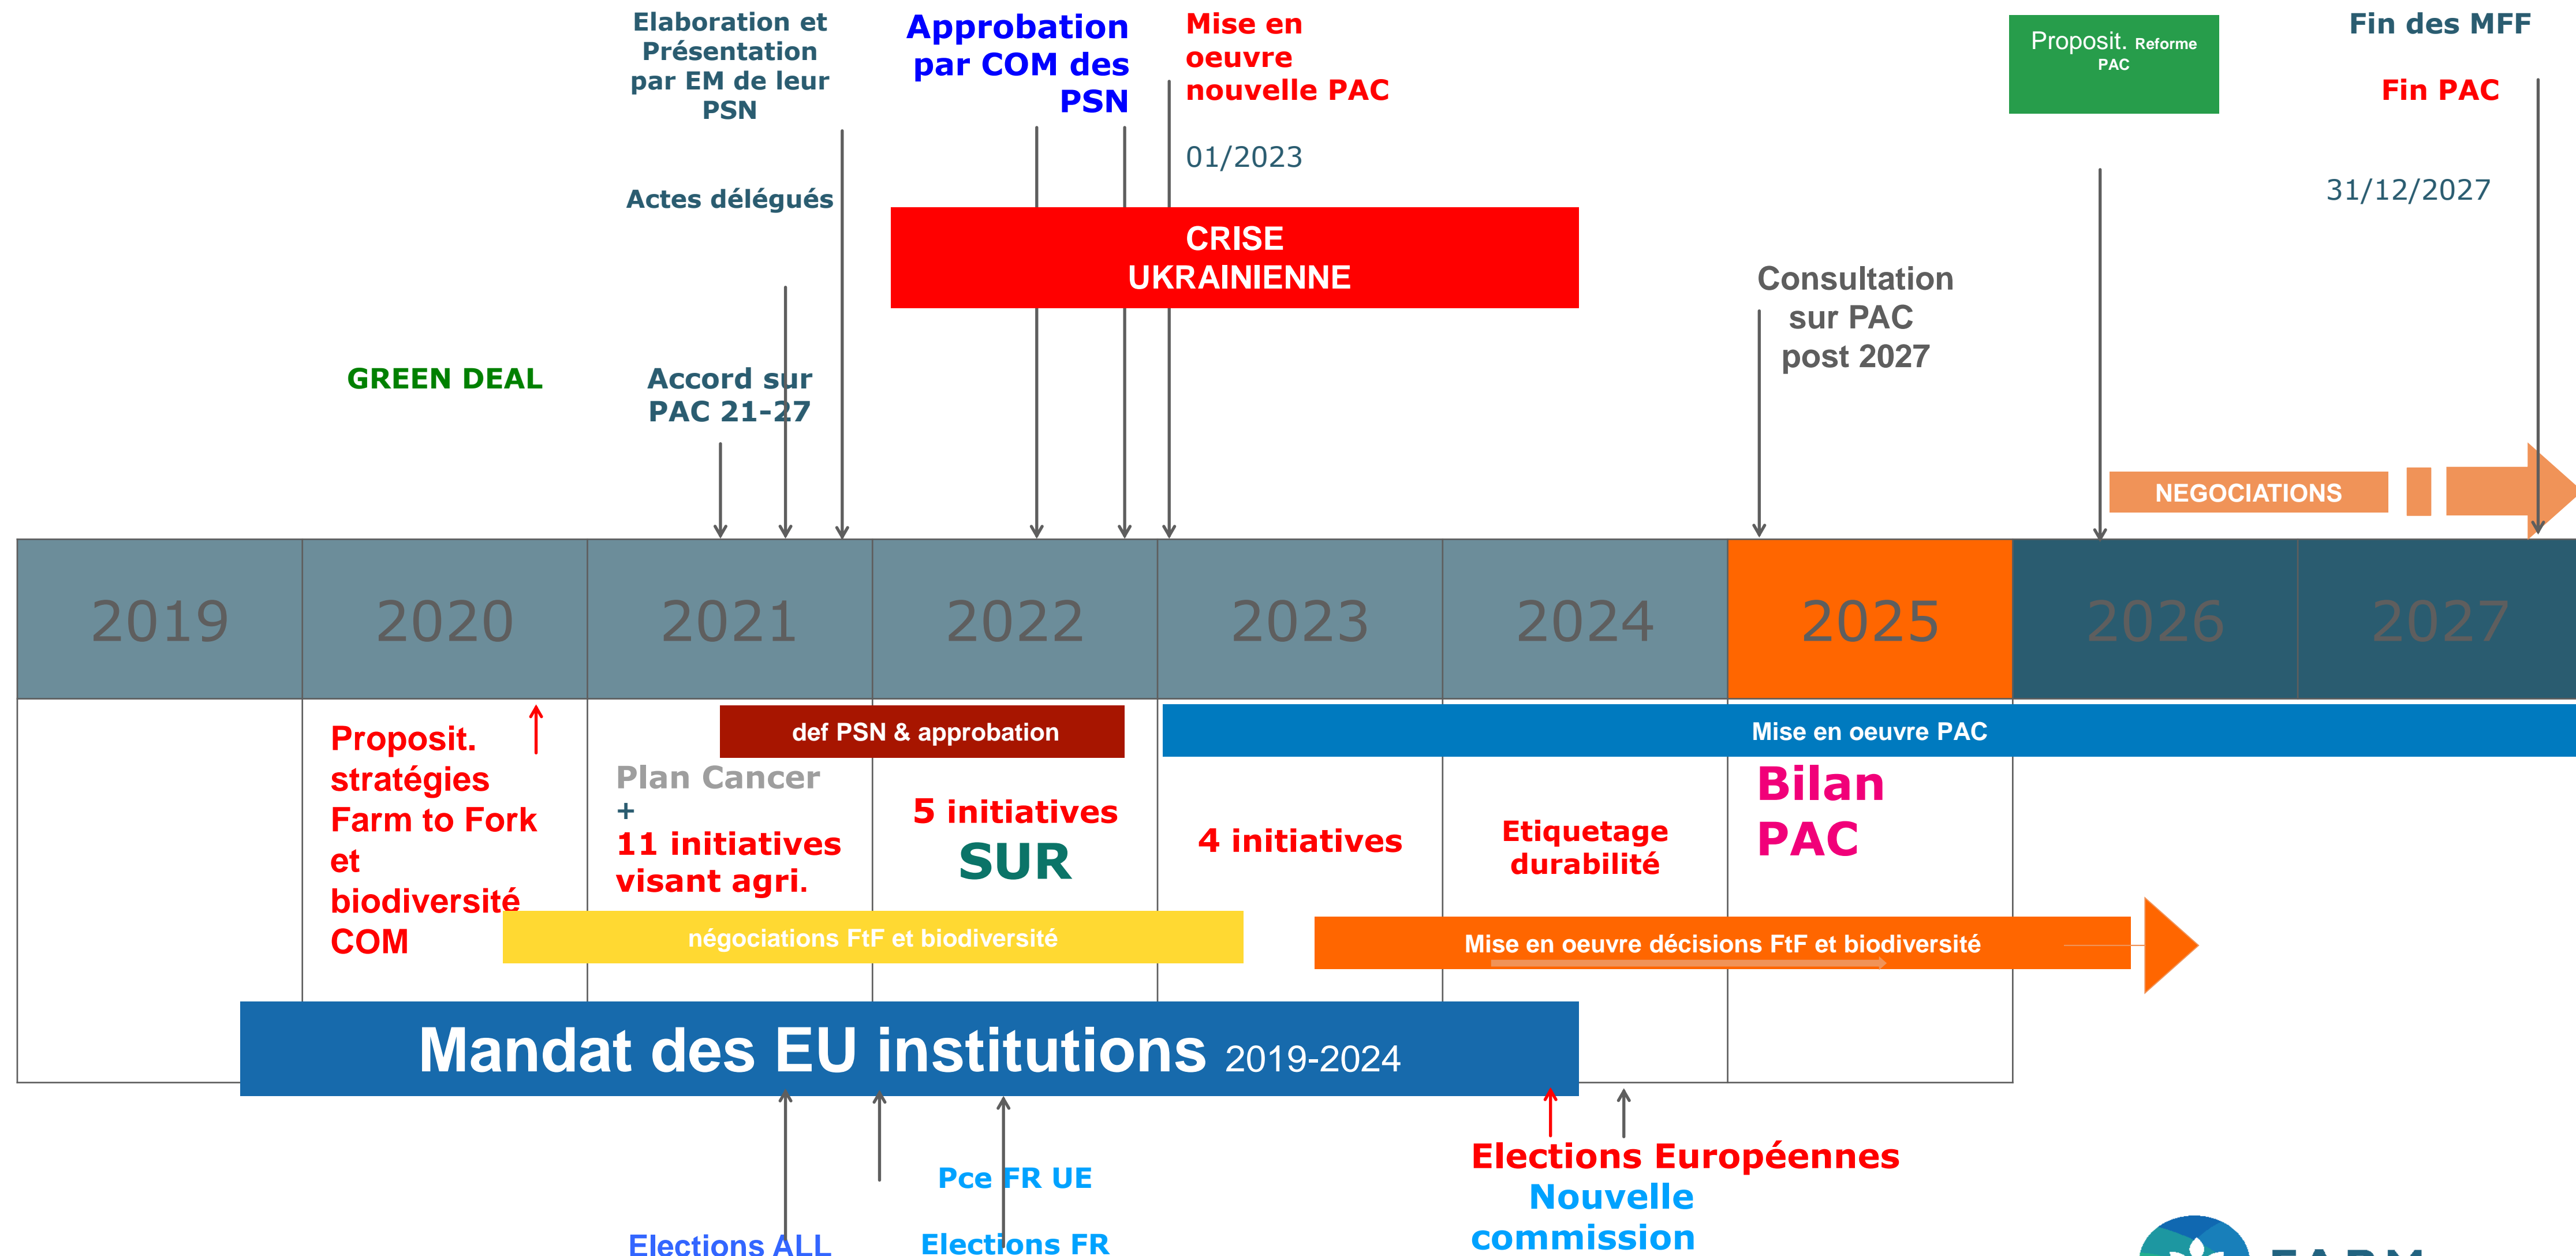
Elaboration et Présentation par EM de leur PSN

Approbation par COM des PSN

Mise en oeuvre nouvelle PAC

01/2023

Proposit. Reforme PAC

Fin des MFF

Fin PAC

31/12/2027

Actes délégués

CRISE UKRAINIENNE

Consultation sur PAC post 2027

GREEN DEAL

Accord sur PAC 21-27

NEGOCIATIONS

| 2019 | 2020 | 2021 | 2022 | 2023 | 2024 | 2025 | 2026 | 2027 |
|---|---|---|---|---|---|---|---|---|

Proposit. stratégies Farm to Fork et biodiversité COM

def PSN & approbation

Mise en oeuvre PAC

Plan Cancer + 11 initiatives visant agri.

5 initiatives SUR

4 initiatives

Etiquetage durabilité

Bilan PAC

négociations FtF et biodiversité

Mise en oeuvre décisions FtF et biodiversité

Mandat des EU institutions 2019-2024

Pce FR UE

Elections ALL

Elections FR

Elections Européennes

Nouvelle commission